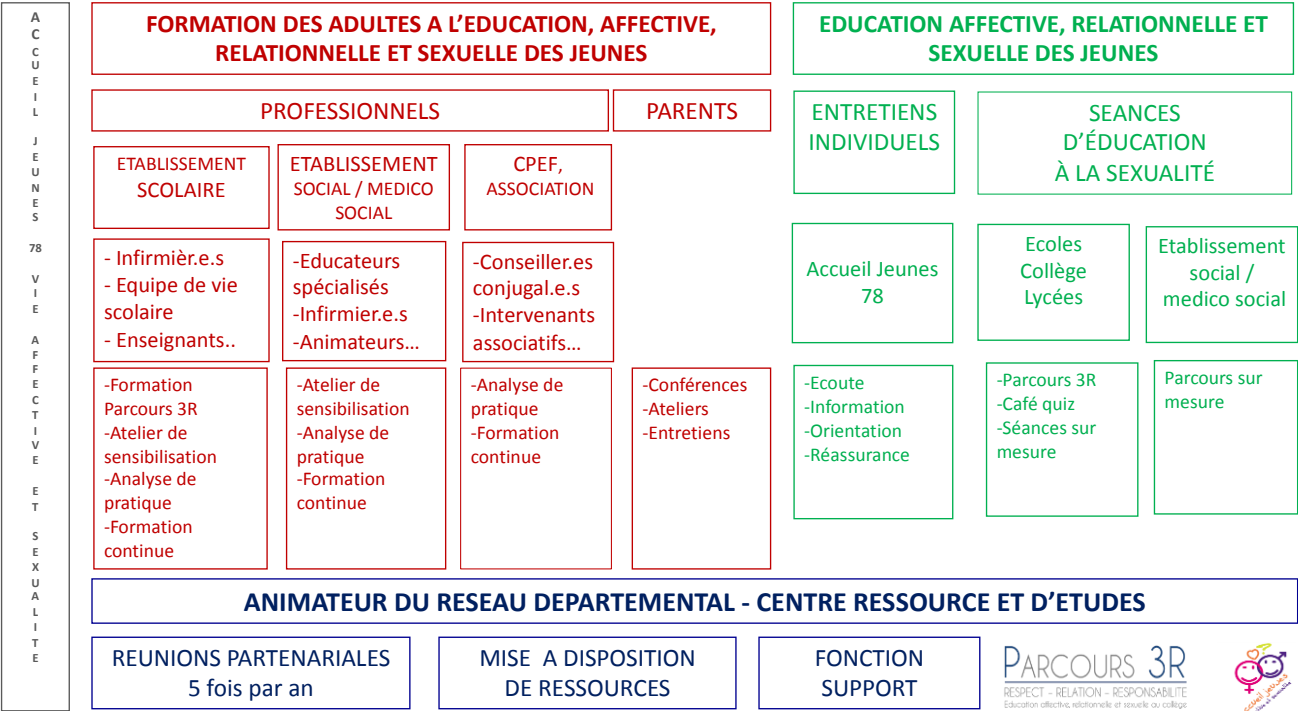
ACCUEIL JEUNES 78 VIE AFFECTIVE ET SEXUALITE

FORMATION DES ADULTES A L'EDUCATION, AFFECTIVE, RELATIONNELLE ET SEXUELLE DES JEUNES

PROFESSIONNELS

PARENTS

ETABLISSEMENT SCOLAIRE

ETABLISSEMENT SOCIAL / MEDICO SOCIAL

CPEF, ASSOCIATION

- Infirmièr.e.s
- Equipe de vie scolaire
- Enseignants..

-Educateurs spécialisés
-Infirmier.e.s
-Animateurs…

-Conseiller.es conjugal.e.s
-Intervenants associatifs…

-Formation Parcours 3R
-Atelier de sensibilisation
-Analyse de pratique
-Formation continue

-Atelier de sensibilisation
-Analyse de pratique
-Formation continue

-Analyse de pratique
-Formation continue

-Conférences
-Ateliers
-Entretiens

EDUCATION AFFECTIVE, RELATIONNELLE ET SEXUELLE DES JEUNES

ENTRETIENS INDIVIDUELS

SEANCES D'ÉDUCATION À LA SEXUALITÉ

Accueil Jeunes 78

Ecoles Collège Lycées

Etablissement social / medico social

-Ecoute
-Information
-Orientation
-Réassurance

-Parcours 3R
-Café quiz
-Séances sur mesure

Parcours sur mesure

ANIMATEUR DU RESEAU DEPARTEMENTAL - CENTRE RESSOURCE ET D'ETUDES

REUNIONS PARTENARIALES 5 fois par an

MISE A DISPOSITION DE RESSOURCES

FONCTION SUPPORT

PARCOURS 3R
RESPECT – RELATION – RESPONSABILITE
Education affective, relationnelle et sexuelle au collège

accueil jeunes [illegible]